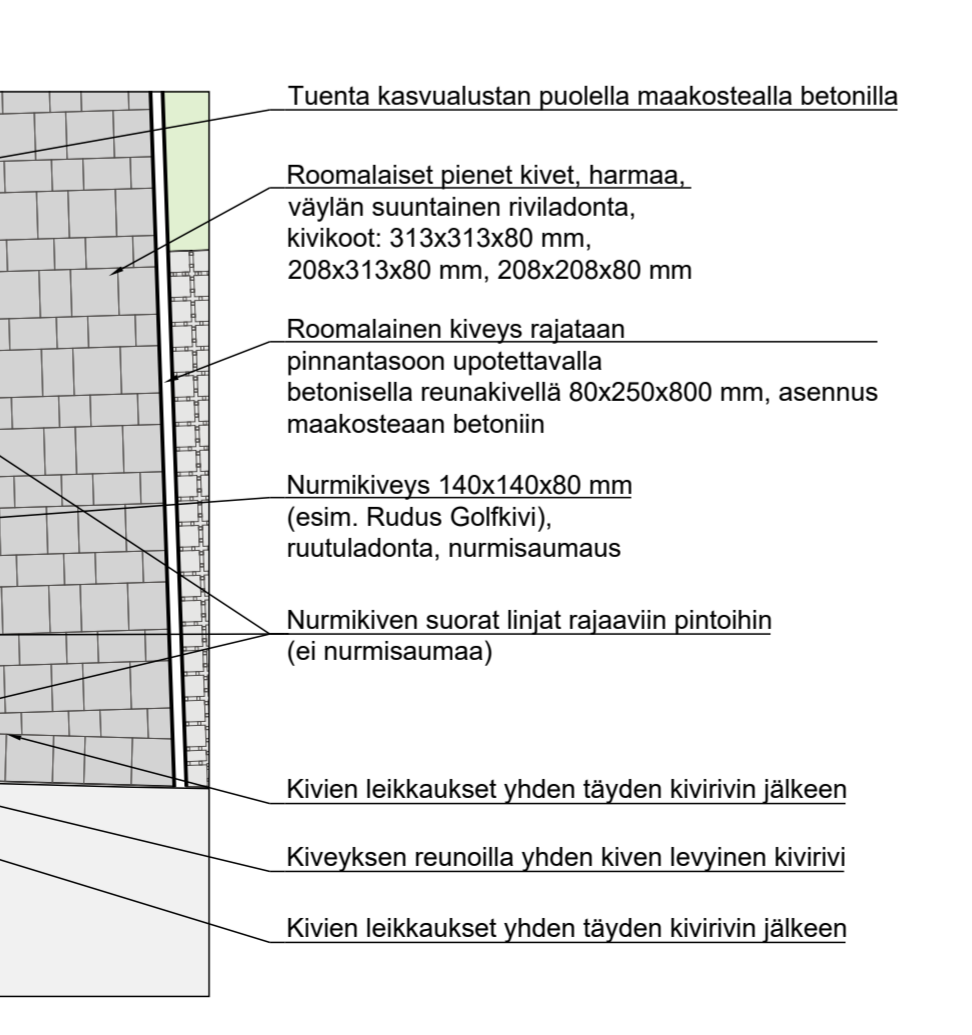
Tuenta kasvualustan puolella maakostealla betonilla

Roomalaiset pienet kivet, harmaa, väylän suuntainen riviladonta, kivikoot: 313x313x80 mm, 208x313x80 mm, 208x208x80 mm

Roomalainen kiveys rajataan pinnantasoon upotettavalla betonisella reunakivellä 80x250x800 mm, asennus maakosteaan betoniin

Nurmikiveys 140x140x80 mm (esim. Rudus Golfkivi), ruutuladonta, nurmisaumaus

Nurmikiven suorat linjat rajaaviin pintoihin (ei nurmisaumaa)

Kivien leikkaukset yhden täyden kivirivin jälkeen

Kiveyksen reunoilla yhden kiven levyinen kivirivi

Kivien leikkaukset yhden täyden kivirivin jälkeen